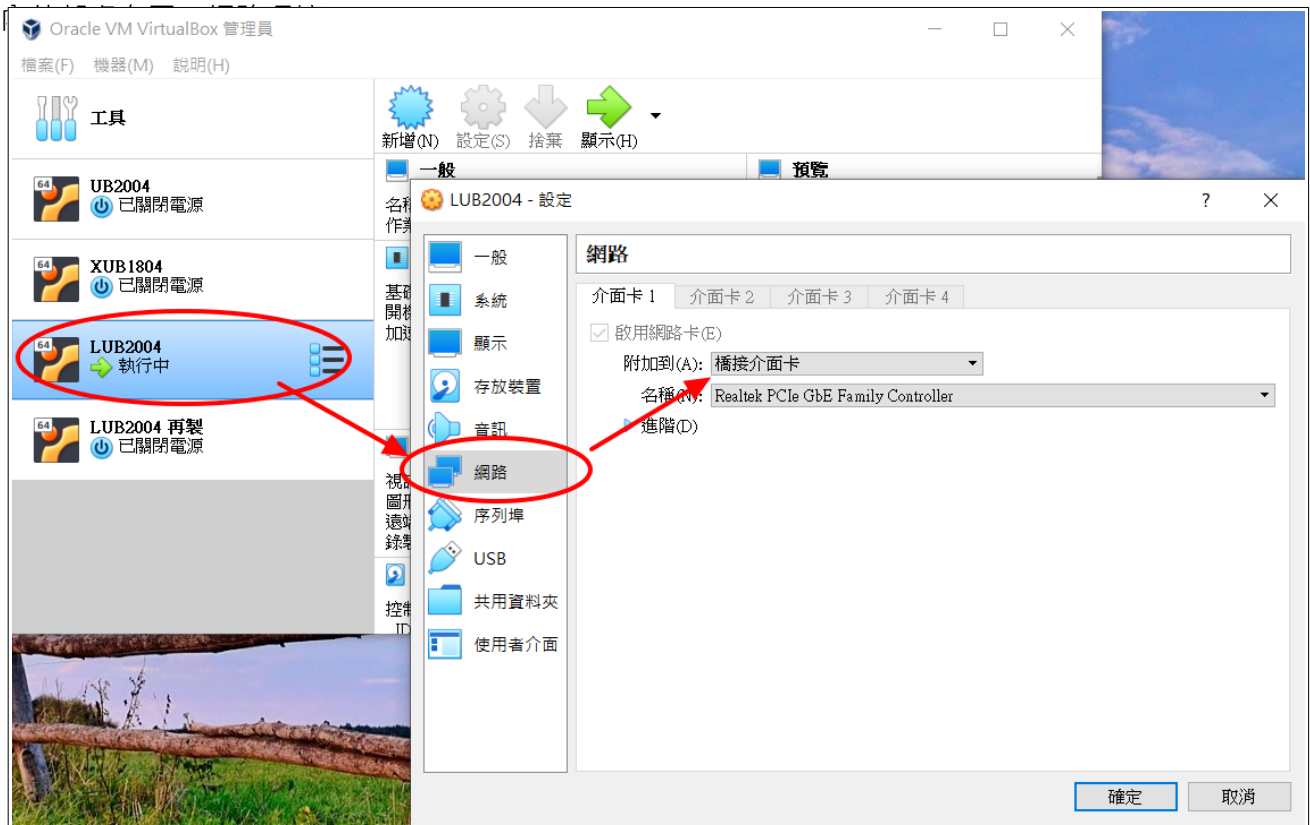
Oracle VM VirtualBox 管理員

檔案(F) 機器(M) 說明(H)

工具

UB2004
已關閉電源

XUB1804
已關閉電源

LUB2004
執行中

LUB2004 再製
已關閉電源

新增(N) 設定(S) 捨棄 顯示(H)

一般

預覽

名稱
作業

基礎
開機
加速

視訊
圖形
遠端
錄製

控制
ID

LUB2004 - 設定

?

一般
系統
顯示
存放裝置
音訊
網路
序列埠
USB
共用資料夾
使用者介面

網路

介面卡 1 介面卡 2 介面卡 3 介面卡 4

啟用網路卡(E)

附加到(A): 橋接介面卡

名稱(N): Realtek PCIe GbE Family Controller

進階(D)

確定 取消